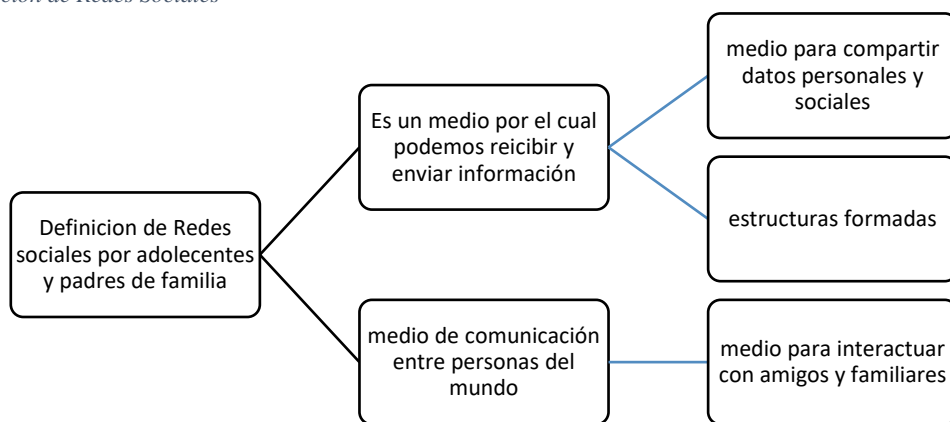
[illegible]ción de Redes Sociales

Definicion de Redes sociales por adolecentes y padres de familia

Es un medio por el cual podemos reicibir y enviar información

medio para compartir datos personales y sociales

estructuras formadas

medio de comunicación entre personas del mundo

medio para interactuar con amigos y familiares